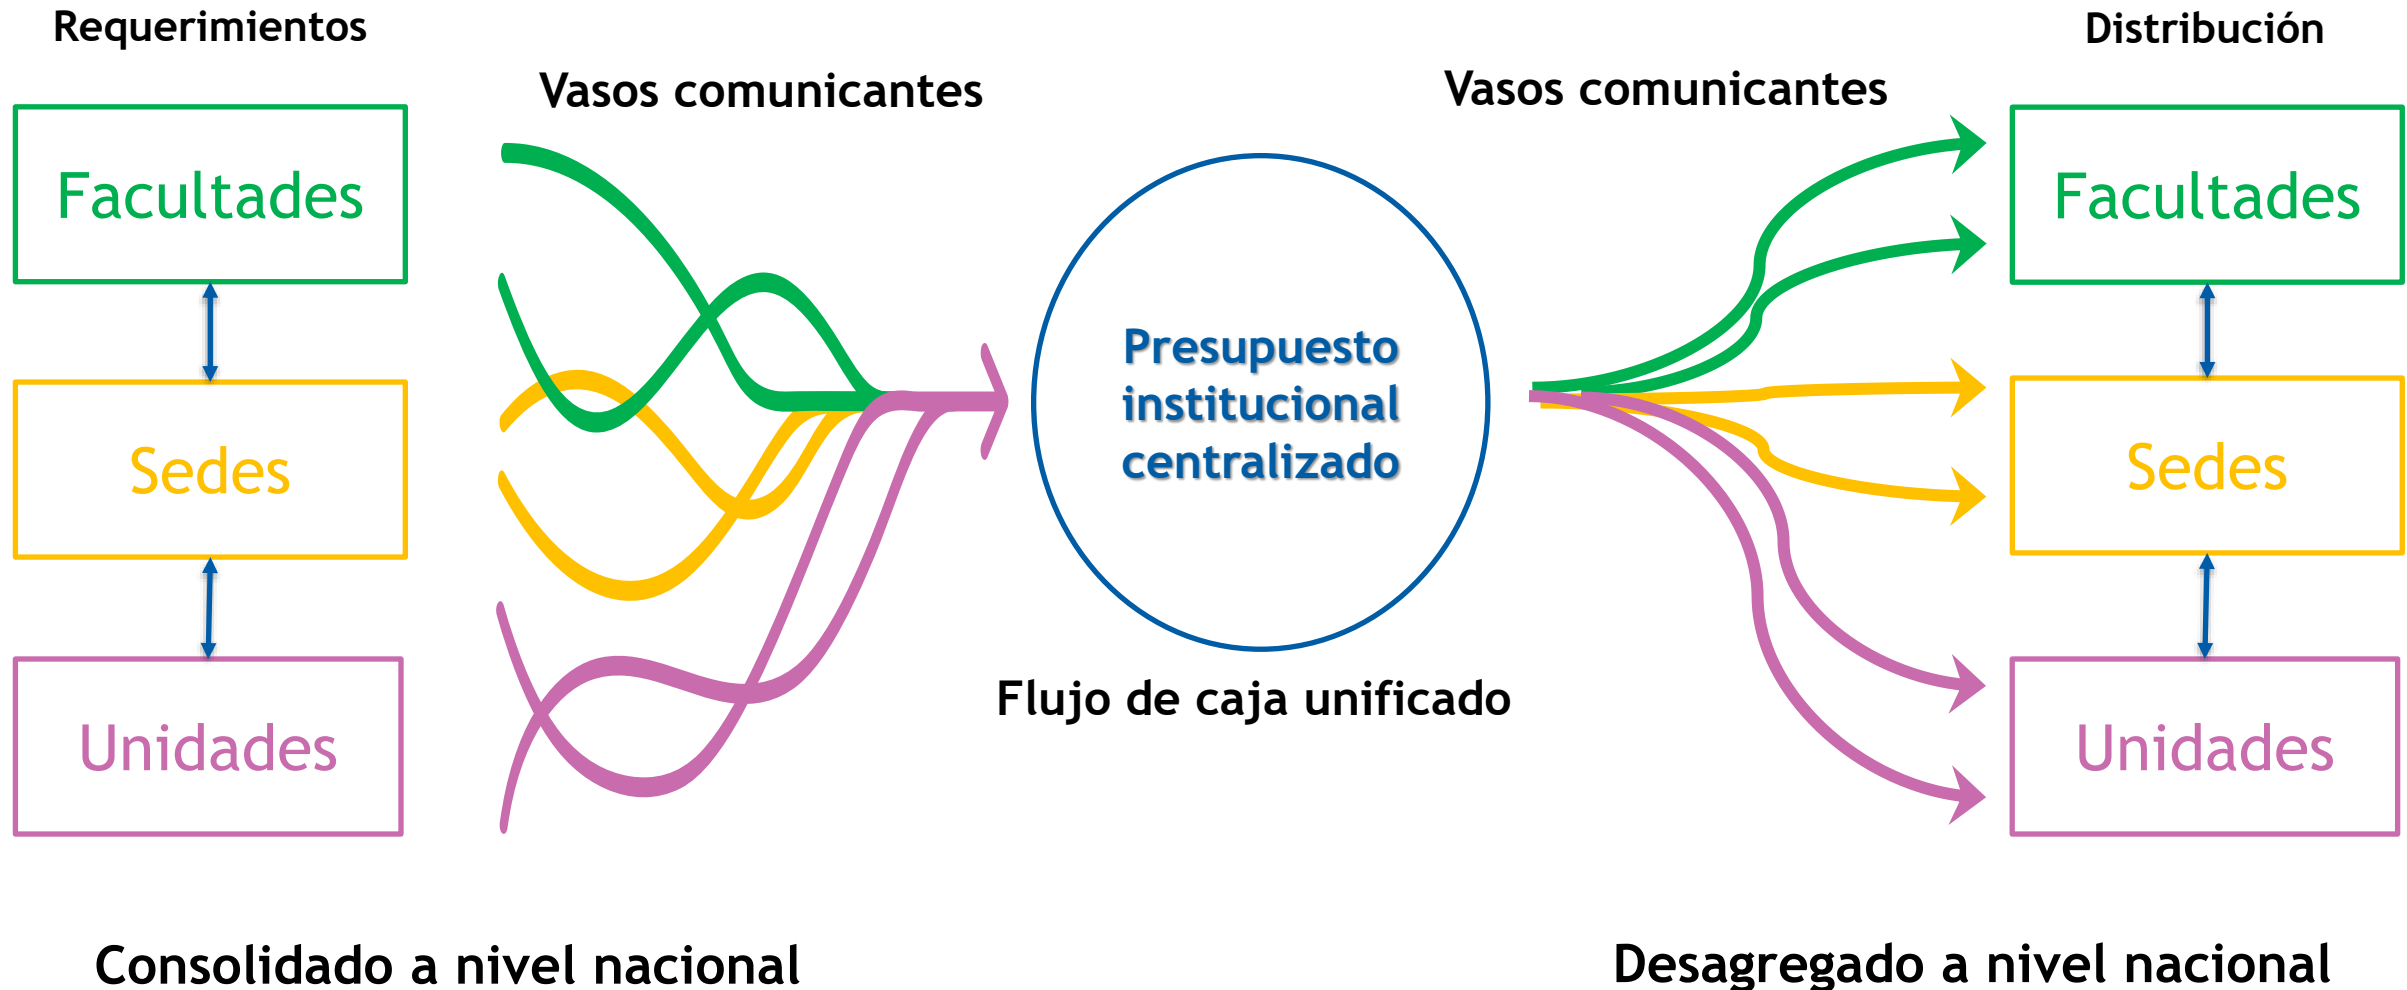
Requerimientos

Distribución

Vasos comunicantes

Vasos comunicantes

Facultades

Sedes

Unidades

Presupuesto institucional centralizado

Flujo de caja unificado

Facultades

Sedes

Unidades

Consolidado a nivel nacional

Desagregado a nivel nacional